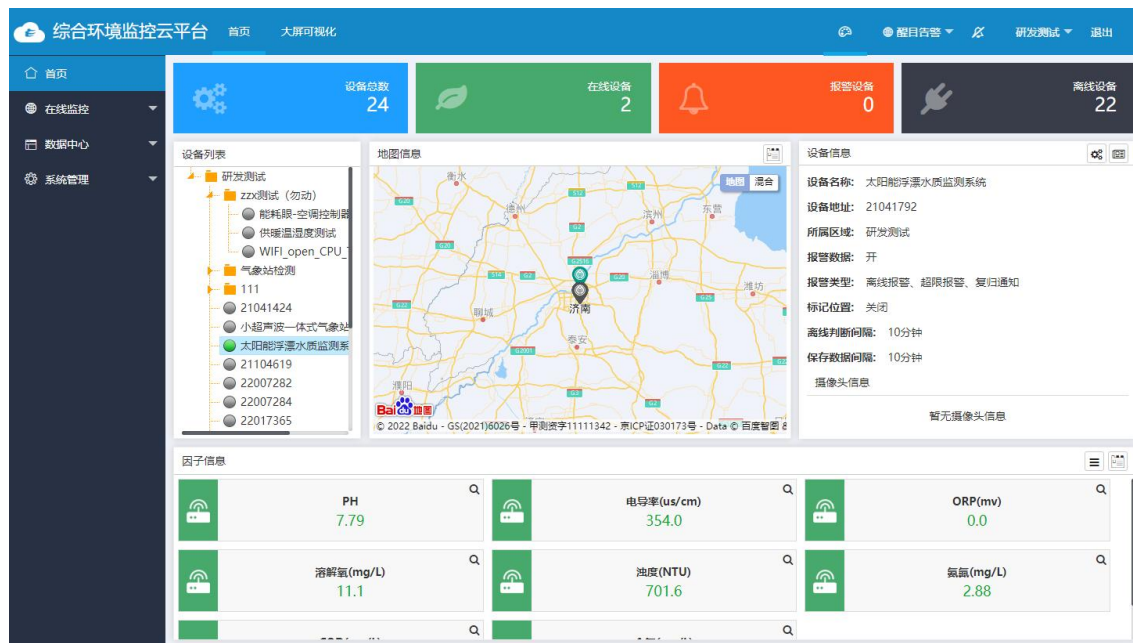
综合环境监控云平台 首页 大屏可视化

醒目告警 研发测试 退出

首页
在线监控
数据中心
系统管理

设备总数
24

在线设备
2

报警设备
0

离线设备
22

设备列表

研发测试
zzx测试（勿动）
能耗眼-空调控制器
供暖温湿度测试
WIFI_open_CPU_
气象站检测
111
21041424
小超声波一体式气象站
太阳能浮漂水质监测系
21104619
22007282
22007284
22017365

地图信息

地图 混合

衡水 德州 济南 聊城 泰安 淄博 潍坊 东营 滨州 濮阳

© 2022 Baidu - GS(2021)6026号 - 甲测资字11111342 - 京ICP证030173号 - Data © 百度智图 &

设备信息

设备名称: 太阳能浮漂水质监测系统
设备地址: 21041792
所属区域: 研发测试
报警数据: 开
报警类型: 离线报警、超限报警、复归通知
标记位置: 关闭
离线判断间隔: 10分钟
保存数据间隔: 10分钟
摄像头信息
暂无摄像头信息

因子信息

PH
7.79

电导率(us/cm)
354.0

ORP(mv)
0.0

溶解氧(mg/L)
11.1

浊度(NTU)
701.6

氨氮(mg/L)
2.88